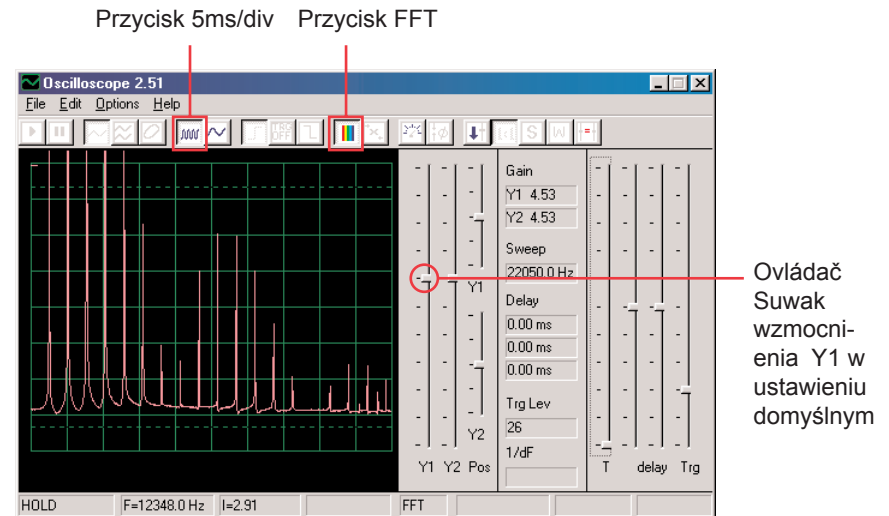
Przycisk 5ms/div   Przycisk FFT

Oscilloscope 2.51
File Edit Options Help

Gain
Y1 4.53
Y2 4.53
Sweep
22050.0 Hz
Y1
Delay
0.00 ms
0.00 ms
0.00 ms
Trg Lev
26
Y2
1/dF
Y1 Y2 Pos
T delay Trg

HOLD F=12348.0 Hz I=2.91 FFT

Ovládač Suwak wzmocnienia Y1 w ustawieniu domyślnym